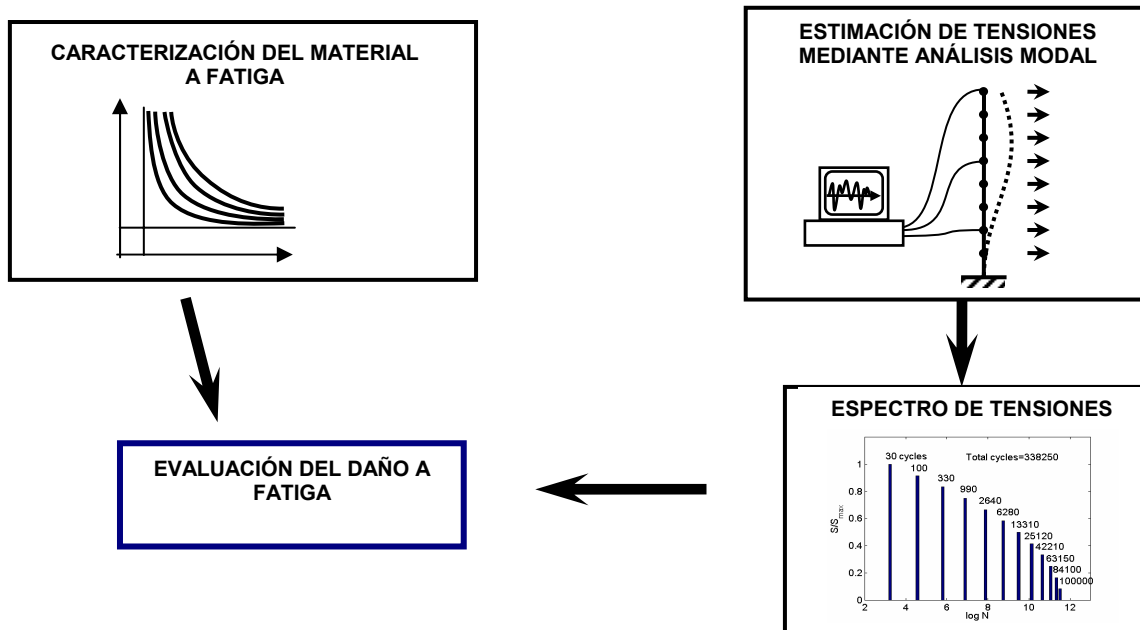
CARACTERIZACIÓN DEL MATERIAL A FATIGA

ESTIMACIÓN DE TENSIONES MEDIANTE ANÁLISIS MODAL

ESPECTRO DE TENSIONES

30 cycles
Total cycles=338250
100
330
990
2640
6280
13310
25120
42210
63150
84100
100000

$S/S_{max}$
1
0.8
0.6
0.4
0.2
0
2
4
6
8
10
12
log N

EVALUACIÓN DEL DAÑO A FATIGA